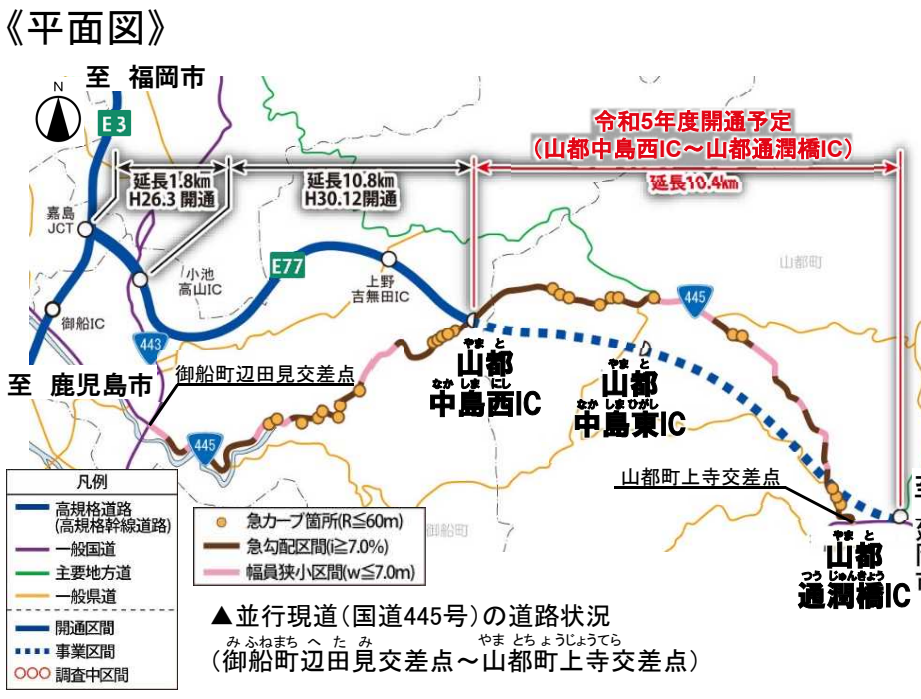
《平面図》

至 福岡市

N

E3

延長1.8km H26.3 開通

延長10.8km H30.12開通

令和5年度開通予定 (山都中島西IC～山都通潤橋IC)

延長10.4km

嘉島JCT

小池高山IC

E77

上野吉無田IC

山都町

445

御船IC

443

至 鹿児島市

御船町辺田見交差点

やまと なかしまにし
山都 中島西IC

やまと なかしまひがし
山都 中島東IC

445

山都町上寺交差点

凡例

高規格道路 (高規格幹線道路)

一般国道

主要地方道

一般県道

開通区間

事業区間

調査中区間

急カーブ箇所(R≦60m)

急勾配区間(i≧7.0%)

幅員狭小区間(w≦7.0m)

御船町

やまと つうじゅんきょう
山都 通潤橋IC

▲並行現道(国道445号)の道路状況 (御船町辺田見交差点～山都町上寺交差点)
みふねまち へたみ やまとちょうじょうてら